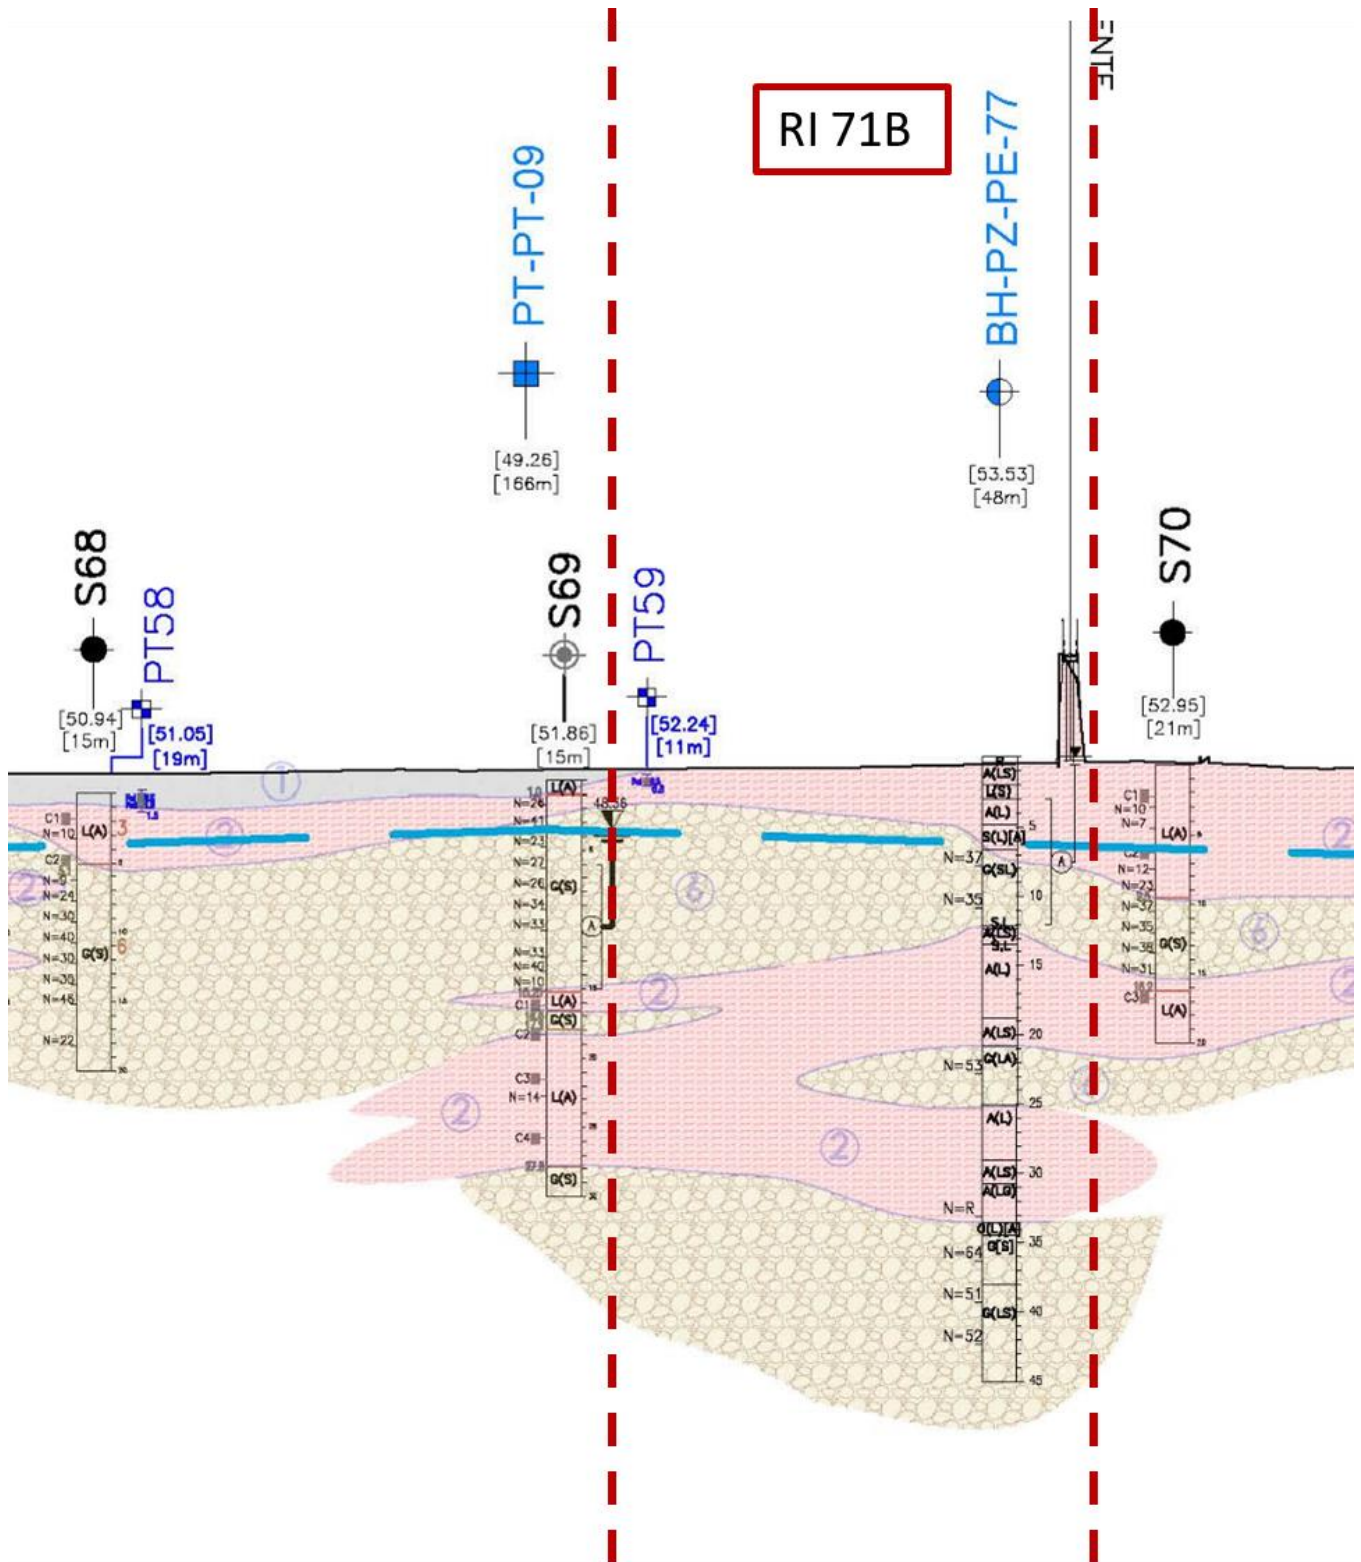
RI 71B

ENTE

PT-PT-09
[49.26]
[166m]

BH-PZ-PE-77
[53.53]
[48m]

S68
[50.94]
[15m]

PT58
[51.05]
[19m]

S69
[51.86]
[15m]

PT59
[52.24]
[11m]

S70
[52.95]
[21m]

①
②
②
②
②
②
⑥
⑥

C1
N=10
L(A)
3
C2
N=9
N=24
N=30
N=40
N=30
N=30
N=48
N=22
G(S)
6

N=26
N=41
N=23
N=27
N=26
N=34
N=33
N=33
N=40
N=10
C1
C2
C3
N=14
C4
L(A)
G(S)
L(A)
G(S)
L(A)
G(S)
48.36
A

A(LS)
L(S)
A(L)
S(L)[A]
N=37
G(SL)
N=35
S.L
A(S)
A(L)
A(LS)
N=53
G(LA)
A(L)
A(LS)
A(LG)
N=R
G(L)[A]
N=64
G(S)
N=51
G(LS)
N=52
5
10
15
20
25
30
35
40
45
A

C1
N=10
N=7
L(A)
N=12
N=23
N=37
N=35
N=38
N=31
G(S)
C3
L(A)